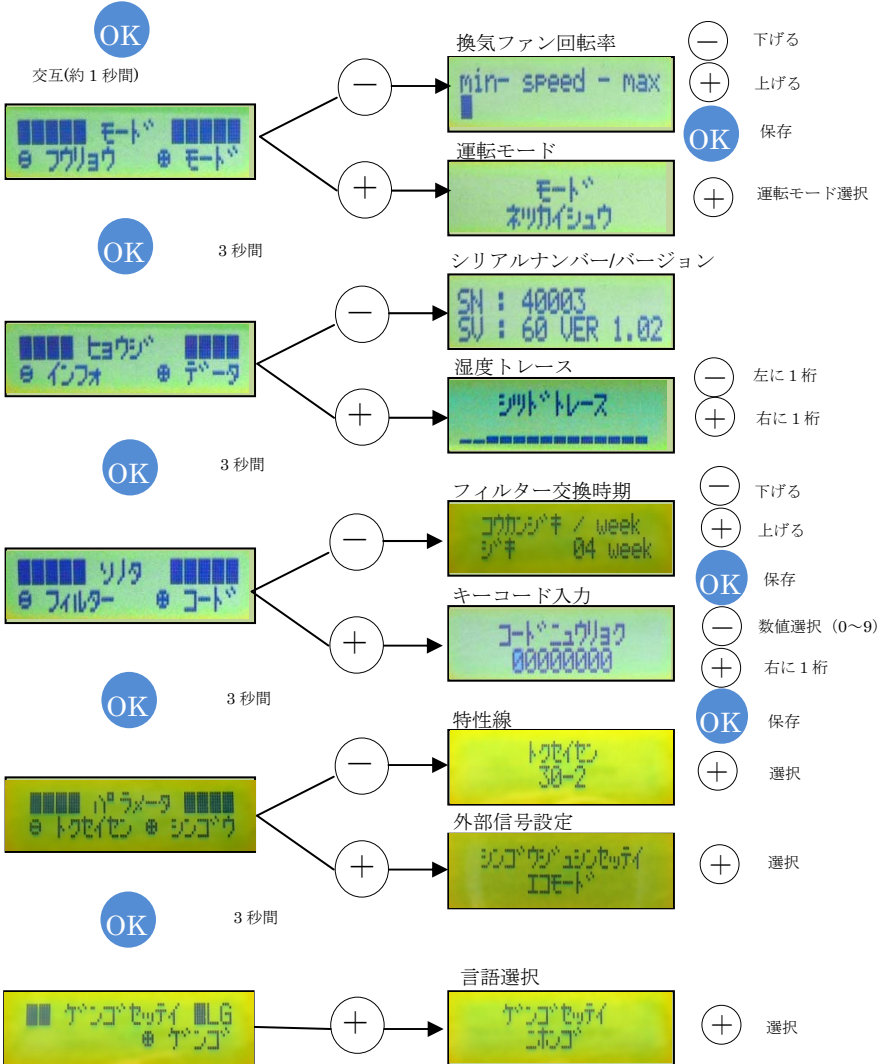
OK
交互(約１秒間)

█████ モード █████
⊖ フウリョウ ⊕ モード

−

換気ファン回転率
min- speed - max
█

−　下げる
＋　上げる
OK　保存

＋

運転モード
モード
ネッカイシュウ

＋　運転モード選択

OK　３秒間

████ ヒョウジ ████
⊖ インフォ ⊕ データ

−

シリアルナンバー/バージョン
SN : 40003
SV : 60 VER 1.02

＋

湿度トレース
シツドトレース
__▬▬▬▬▬▬▬▬▬▬

−　左に１桁
＋　右に１桁

OK　３秒間

█████ ソノタ █████
⊖ フィルター ⊕ コード

−

フィルター交換時期
コウカンジキ / week
ジキ 04 week

−　下げる
＋　上げる
OK　保存

＋

キーコード入力
コードニュウリョク
00000000

−　数値選択（0〜9）
＋　右に１桁
OK　保存

OK　３秒間

████ パラメータ ████
⊖ トクセイセン ⊕ シンゴウ

−

特性線
トクセイセン
30-2

＋　選択

＋

外部信号設定
シンゴウジュシンセッテイ
エコモード

＋　選択

OK　３秒間

██ ゲンゴセッテイ ██LG
⊕ ゲンゴ

＋

言語選択
ゲンゴセッテイ
ニホンゴ

＋　選択